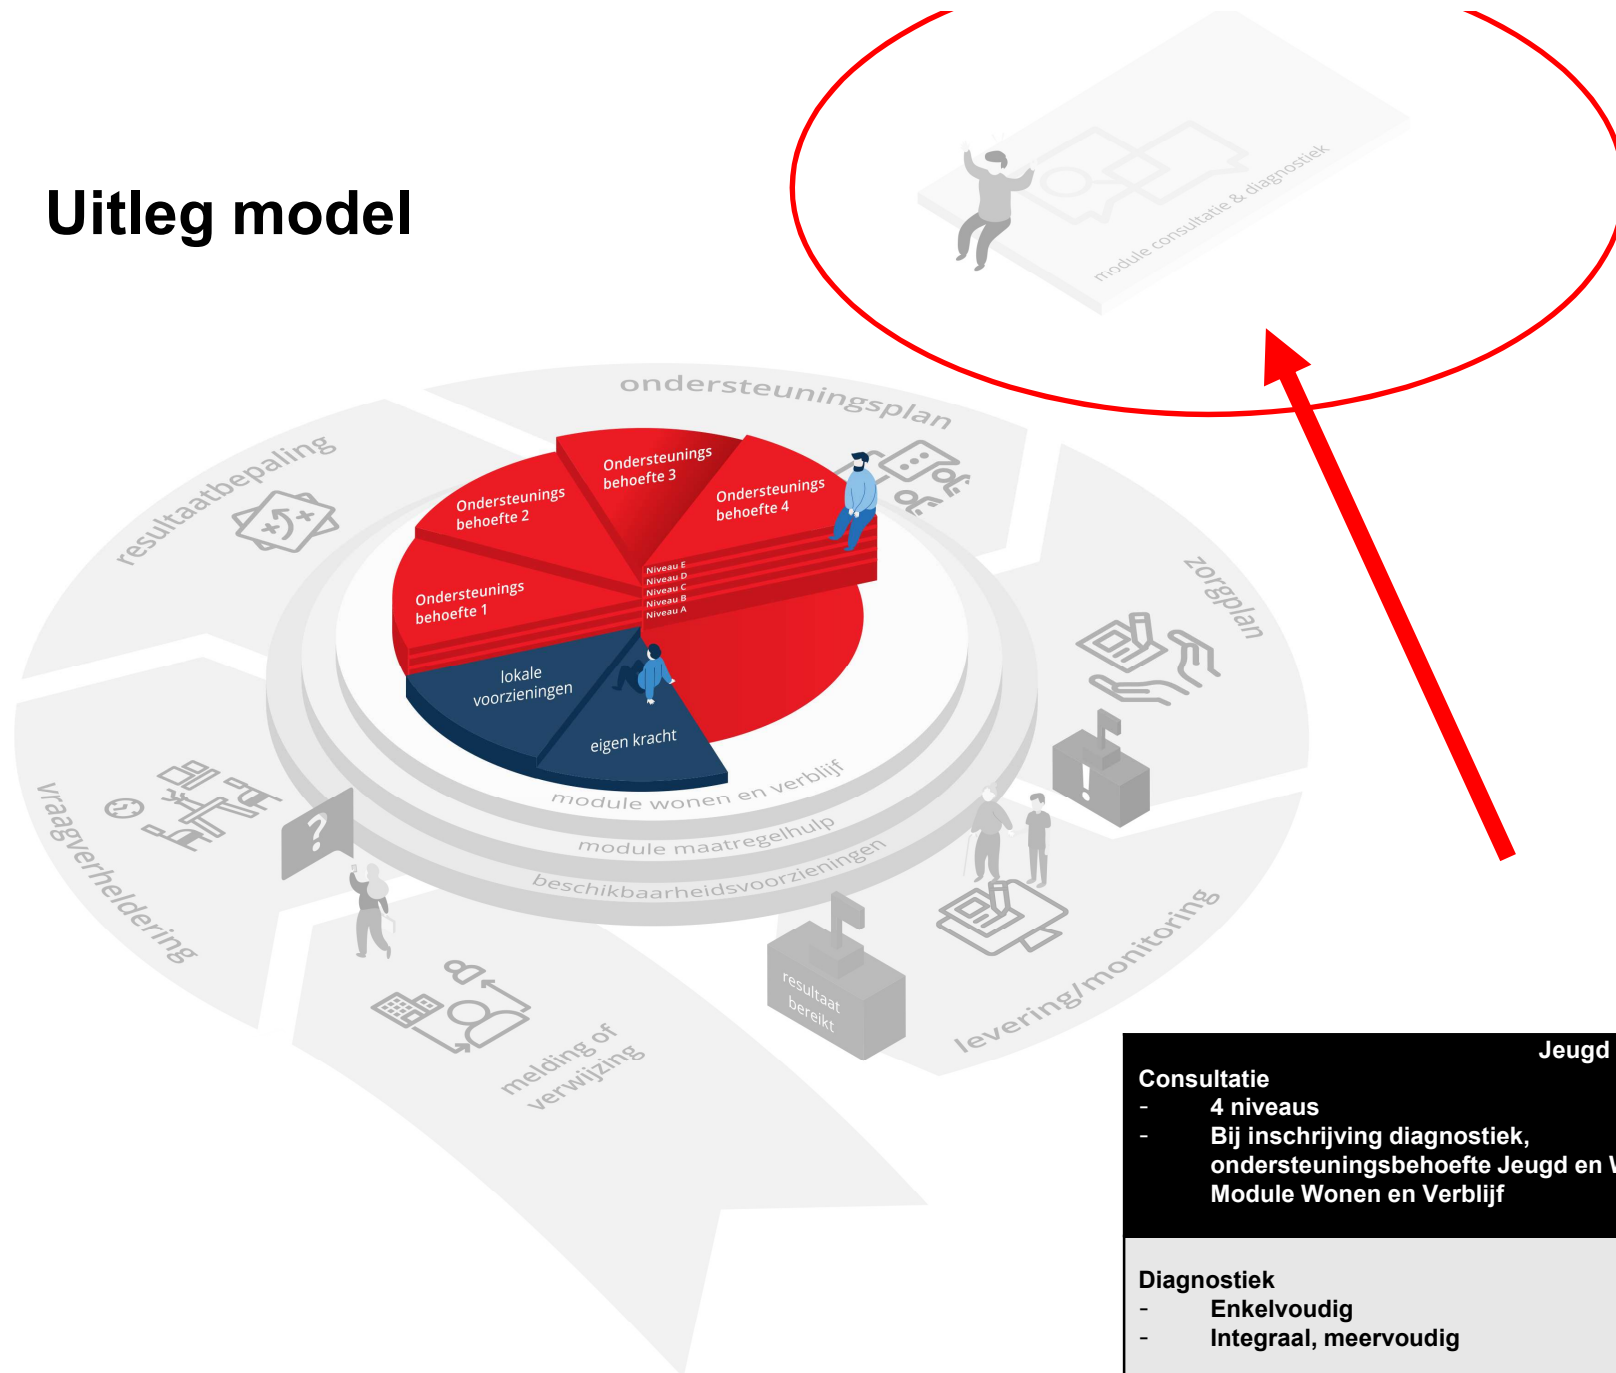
Uitleg model

module consultatie & diagnostiek

ondersteuningsplan

resultaatbepaling

zorgplan

vraagverheldering

melding of verwijzing

levering/monitoring

resultaat bereikt

Ondersteunings behoefte 1

Ondersteunings behoefte 2

Ondersteunings behoefte 3

Ondersteunings behoefte 4

Niveau E
Niveau D
Niveau C
Niveau B
Niveau A

lokale voorzieningen

eigen kracht

module wonen en verblijf

module maatregelhulp

beschikbaarheidsvoorzieningen

Jeugd

Consultatie
- 4 niveaus
- Bij inschrijving diagnostiek, ondersteuningsbehoefte Jeugd en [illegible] Module Wonen en Verblijf

Diagnostiek
- Enkelvoudig
- Integraal, meervoudig